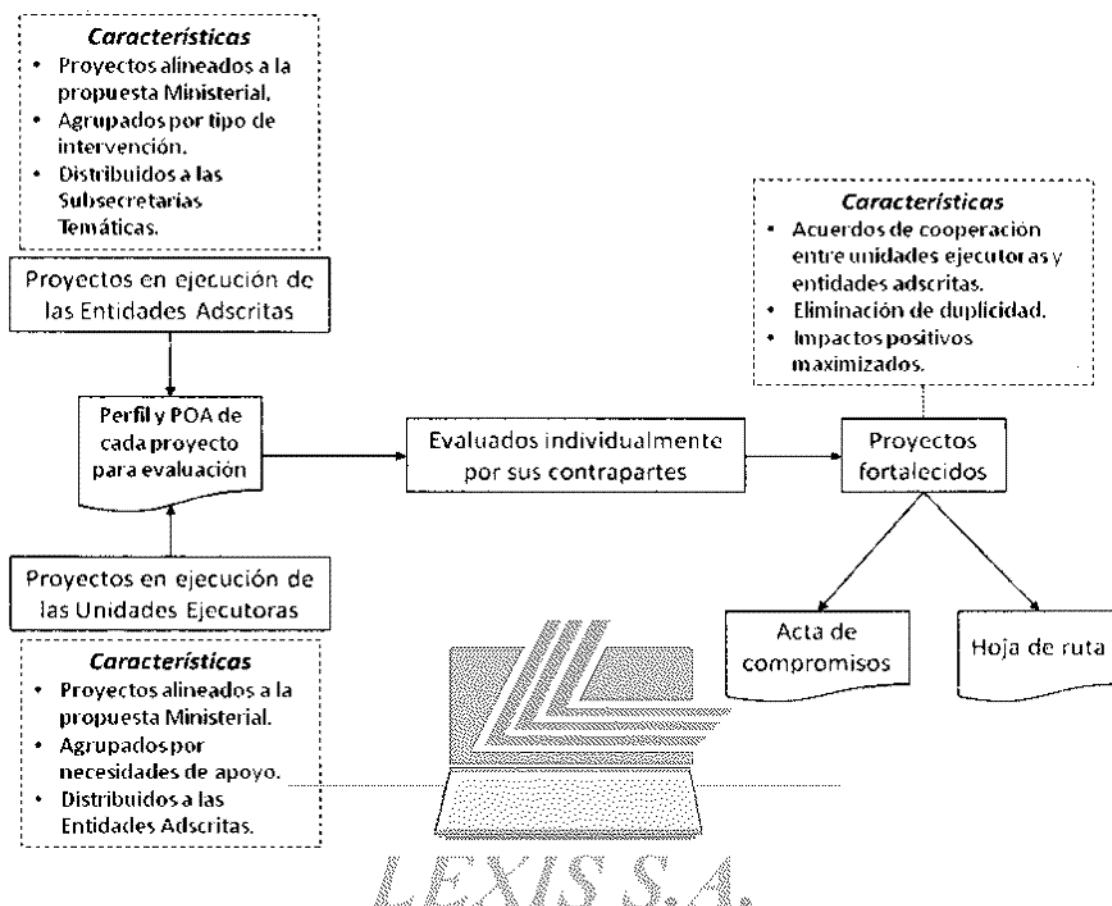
***Características***
- Proyectos alineados a la propuesta Ministerial.
- Agrupados por tipo de intervención.
- Distribuidos a las Subsecretarias Temáticas.

Proyectos en ejecución de las Entidades Adscritas

Perfil y POA de cada proyecto para evaluación

Proyectos en ejecución de las Unidades Ejecutoras

***Características***
- Proyectos alineados a la propuesta Ministerial.
- Agrupados por necesidades de apoyo.
- Distribuidos a las Entidades Adscritas.

Evaluados individualmente por sus contrapartes

***Características***
- Acuerdos de cooperación entre unidades ejecutoras y entidades adscritas.
- Eliminación de duplicidad.
- Impactos positivos maximizados.

Proyectos fortalecidos

Acta de compromisos

Hoja de ruta

LEXIS S.A.